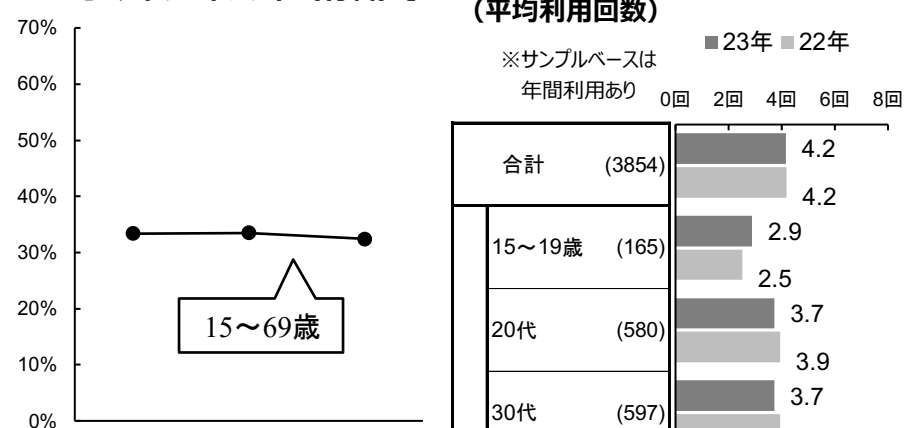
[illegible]

70%
60%
50%
40%
30%
20%
10%
0%

15〜69歳

(平均利用回数)

■23年 ■22年

※サンプルベースは年間利用あり

0回 2回 4回 6回 8回

| | | |
|---|---|---|
| 合計 | (3854) | 4.2 / 4.2 |
| 15〜19歳 | (165) | 2.9 / 2.5 |
| 20代 | (580) | 3.7 / 3.9 |
| 30代 | (597) | 3.7 |